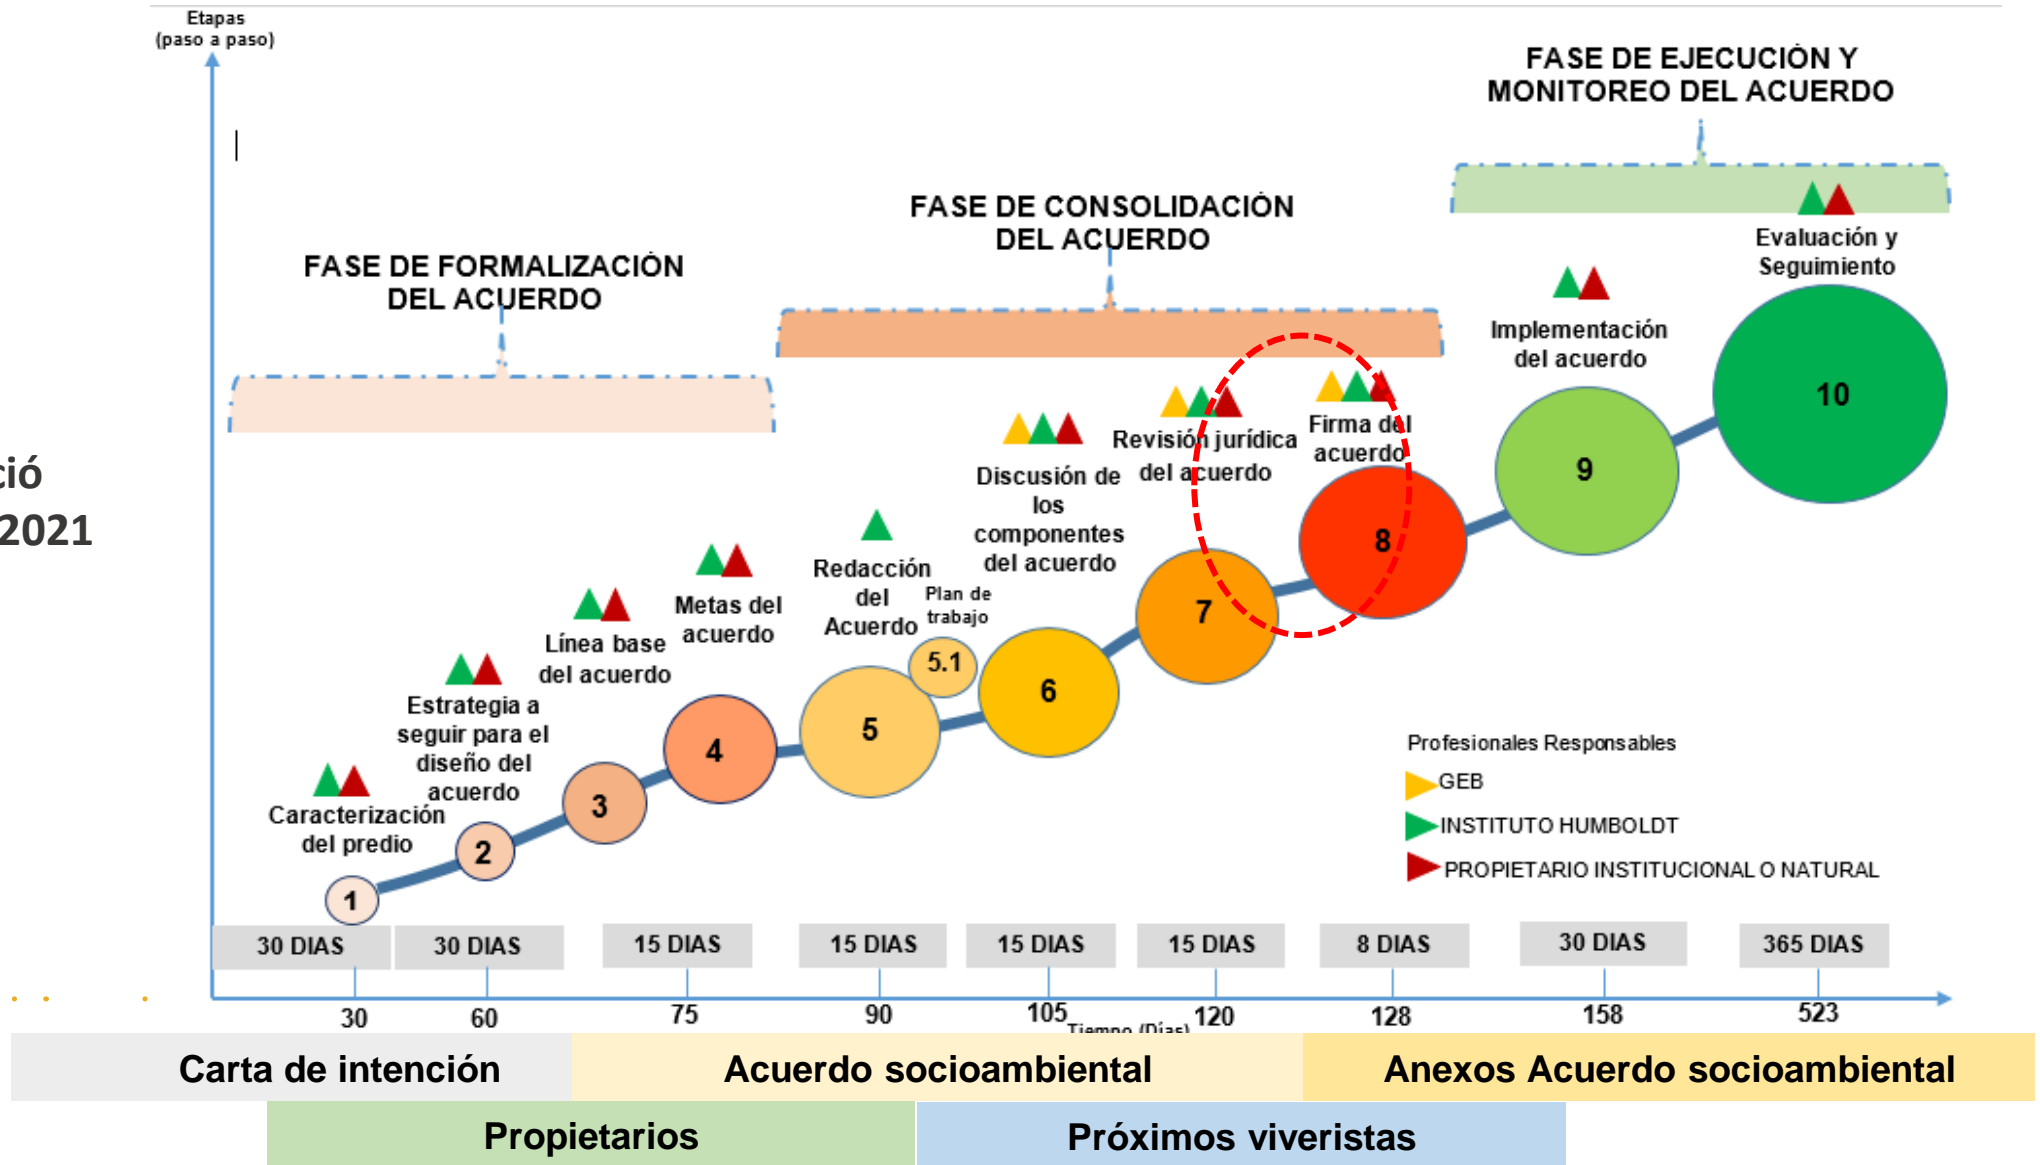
Etapas
(paso a paso)

ció
2021

FASE DE EJECUCIÓN Y MONITOREO DEL ACUERDO

FASE DE CONSOLIDACIÓN DEL ACUERDO

FASE DE FORMALIZACIÓN DEL ACUERDO

Evaluación y Seguimiento

Implementación del acuerdo

Firma del acuerdo

Revisión jurídica del acuerdo

Discusión de los componentes del acuerdo

Redacción del Acuerdo

Plan de trabajo

Metas del acuerdo

Línea base del acuerdo

Estrategia a seguir para el diseño del acuerdo

Caracterización del predio

1
2
3
4
5
5.1
6
7
8
9
10

Profesionales Responsables
GEB
INSTITUTO HUMBOLDT
PROPIETARIO INSTITUCIONAL O NATURAL

| 30 DIAS | 30 DIAS | 15 DIAS | 15 DIAS | 15 DIAS | 15 DIAS | 8 DIAS | 30 DIAS | 365 DIAS |
|---|---|---|---|---|---|---|---|---|

30 60 75 90 105 120 128 158 523
Tiempo (Días)

Carta de intención
Acuerdo socioambiental
Anexos Acuerdo socioambiental
Propietarios
Próximos viveristas